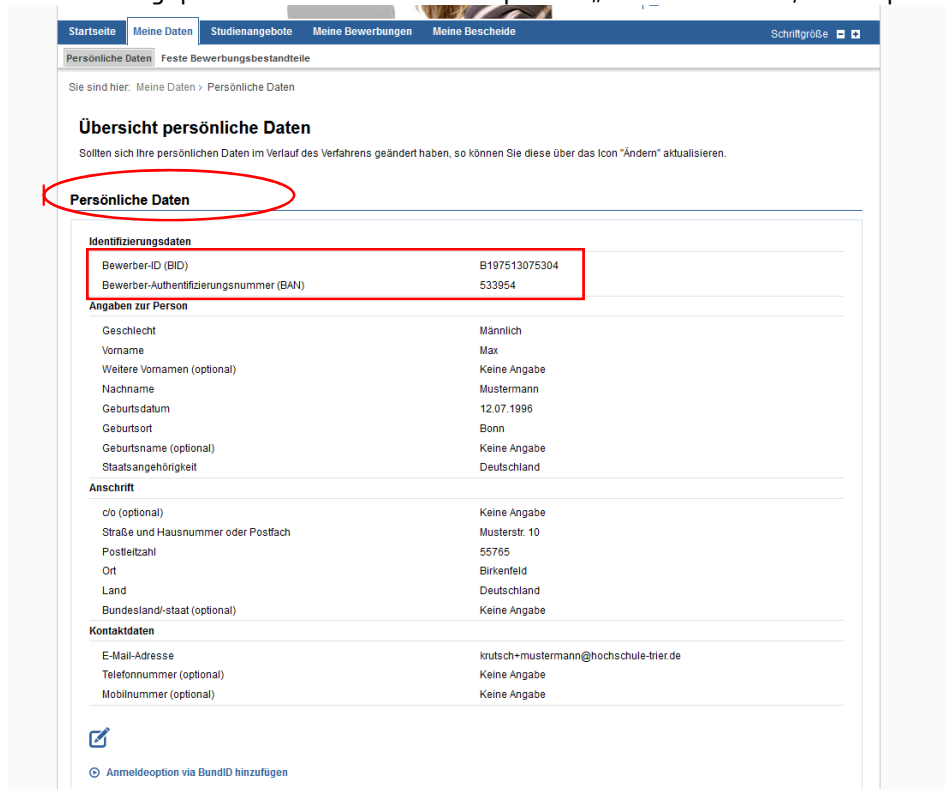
Startseite Meine Daten Studienangebote Meine Bewerbungen Meine Bescheide Schriftgröße

Persönliche Daten Feste Bewerbungsbestandteile

Sie sind hier: Meine Daten › Persönliche Daten

Übersicht persönliche Daten

Sollten sich Ihre persönlichen Daten im Verlauf des Verfahrens geändert haben, so können Sie diese über das Icon "Ändern" aktualisieren.

Persönliche Daten

Identifizierungsdaten

| | |
|---|---|
| Bewerber-ID (BID) | B197513075304 |
| Bewerber-Authentifizierungsnummer (BAN) | 533954 |

Angaben zur Person

| | |
|---|---|
| Geschlecht | Männlich |
| Vorname | Max |
| Weitere Vornamen (optional) | Keine Angabe |
| Nachname | Mustermann |
| Geburtsdatum | 12.07.1996 |
| Geburtsort | Bonn |
| Geburtsname (optional) | Keine Angabe |
| Staatsangehörigkeit | Deutschland |

Anschrift

| | |
|---|---|
| c/o (optional) | Keine Angabe |
| Straße und Hausnummer oder Postfach | Musterstr. 10 |
| Postleitzahl | 55765 |
| Ort | Birkenfeld |
| Land | Deutschland |
| Bundesland/-staat (optional) | Keine Angabe |

Kontaktdaten

| | |
|---|---|
| E-Mail-Adresse | krutsch+mustermann@hochschule-trier.de |
| Telefonnummer (optional) | Keine Angabe |
| Mobilnummer (optional) | Keine Angabe |

Anmeldeoption via BundID hinzufügen